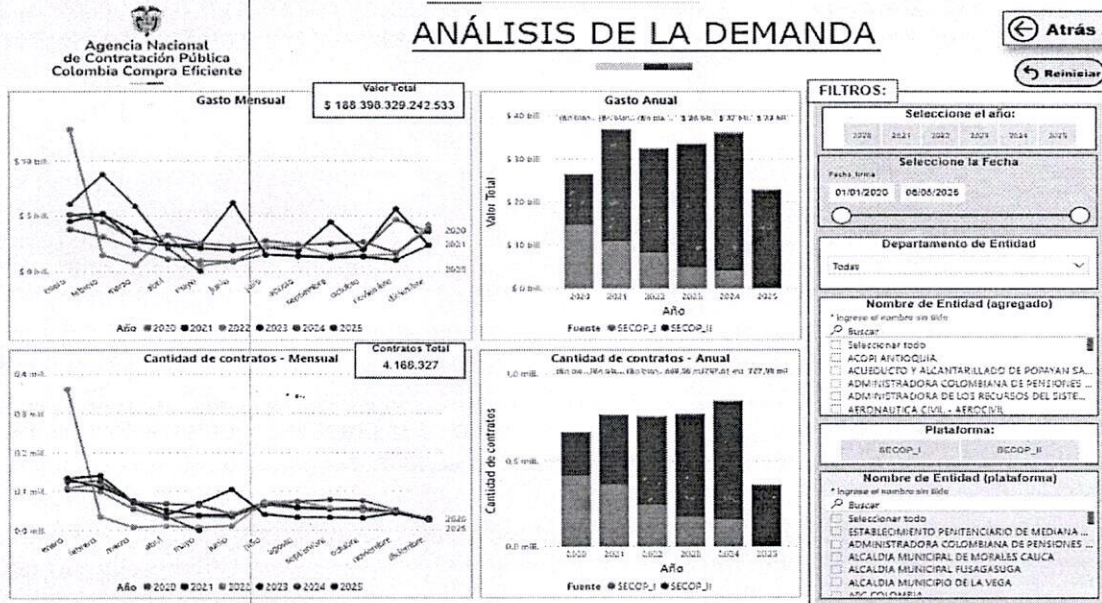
Agencia Nacional de Contratación Pública Colombia Compra Eficiente

ANÁLISIS DE LA DEMANDA

Atrás

Reiniciar

Gasto Mensual

Valor Total
$ 188.398.329.242.533

$ 10 bill.
$ 5 bill.
$ 0 bill.

enero febrero marzo abril mayo junio julio agosto septiembre octubre noviembre diciembre

2020 2021 2025

Año ● 2020 ● 2021 ● 2022 ● 2023 ● 2024 ● 2025

Gasto Anual

$ 40 bill.
$ 30 bill.
$ 20 bill.
$ 10 bill.
$ 0 bill.

Valor Total

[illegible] $ 26 bill. $ 32 bill. $ 33 bill.

2020 2021 2022 2023 2024 2025
Año

Fuente ● SECOP_I ● SECOP_II

FILTROS:

Seleccione el año:
2020 2021 2022 2023 2024 2025

Seleccione la Fecha
Fecha_firma
01/01/2020 06/06/2025

Departamento de Entidad
Todas

Nombre de Entidad (agregado)
* Ingrese el nombre sin tilde
Buscar
Seleccionar todo
ACOPI ANTIOQUIA
ACUEDUCTO Y ALCANTARILLADO DE POPAYAN SA...
ADMINISTRADORA COLOMBIANA DE PENSIONES ...
ADMINISTRADORA DE LOS RECURSOS DEL SISTE...
AERONAUTICA CIVIL - AEROCIVIL

Cantidad de contratos - Mensual

Contratos Total
4.168.327

0.4 mill.
0.3 mill.
0.2 mill.
0.1 mill.
0.0 mill.

enero febrero marzo abril mayo junio julio agosto septiembre octubre noviembre diciembre

2020 2025

Año ● 2020 ● 2021 ● 2022 ● 2023 ● 2024 ● 2025

Cantidad de contratos - Anual

1,0 mill.
0,5 mill.
0,0 mill.

Cantidad de contratos

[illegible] 0,69 mil 0,97 mil 0,77 mil

2020 2021 2022 2023 2024 2025
Año

Fuente ● SECOP_I ● SECOP_II

Plataforma:
SECOP_I SECOP_II

Nombre de Entidad (plataforma)
* Ingrese el nombre sin tilde
Buscar
Seleccionar todo
ESTABLECIMIENTO PENITENCIARIO DE MEDIANA ...
ADMINISTRADORA COLOMBIANA DE PENSIONES ...
ALCALDIA MUNICIPAL DE MORALES CAUCA
ALCALDIA MUNICIPAL FUSAGASUGA
ALCALDIA MUNICIPIO DE LA VEGA
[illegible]